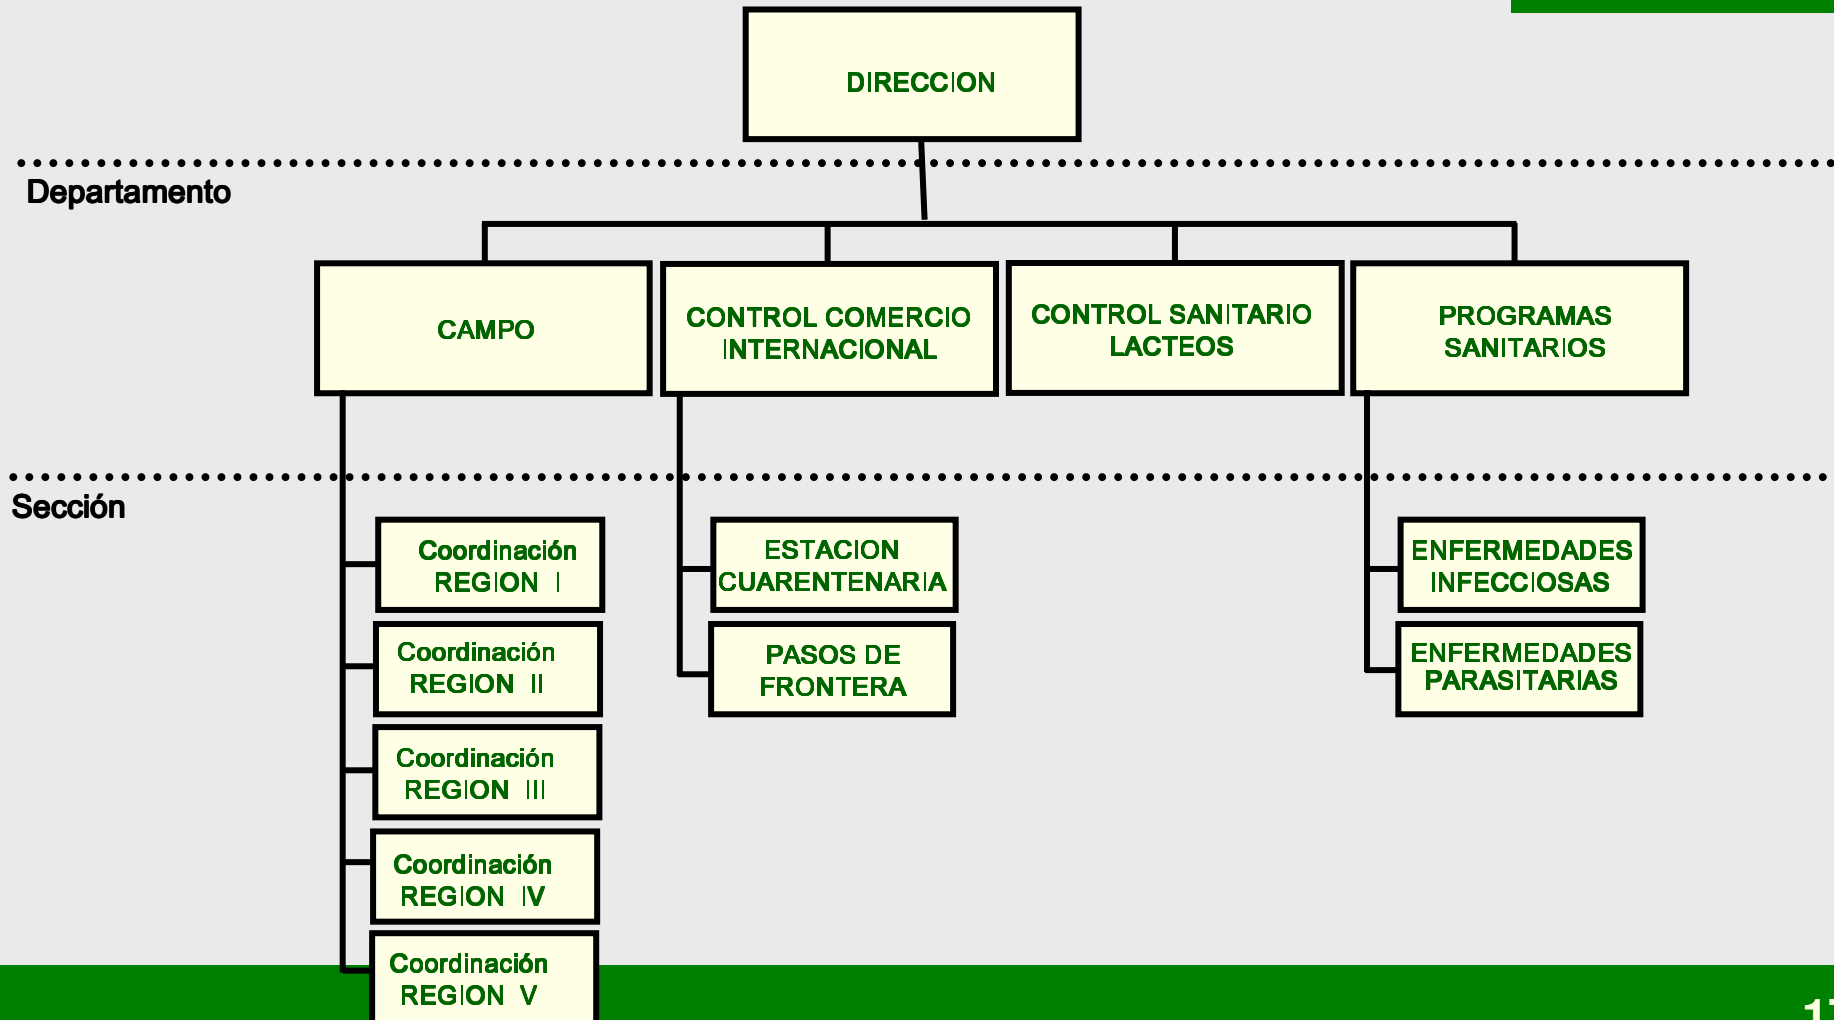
DIRECCION

Departamento

CAMPO

CONTROL COMERCIO INTERNACIONAL

CONTROL SANITARIO LACTEOS

PROGRAMAS SANITARIOS

Sección

Coordinación REGION I

Coordinación REGION II

Coordinación REGION III

Coordinación REGION IV

Coordinación REGION V

ESTACION CUARENTENARIA

PASOS DE FRONTERA

ENFERMEDADES INFECCIOSAS

ENFERMEDADES PARASITARIAS

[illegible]